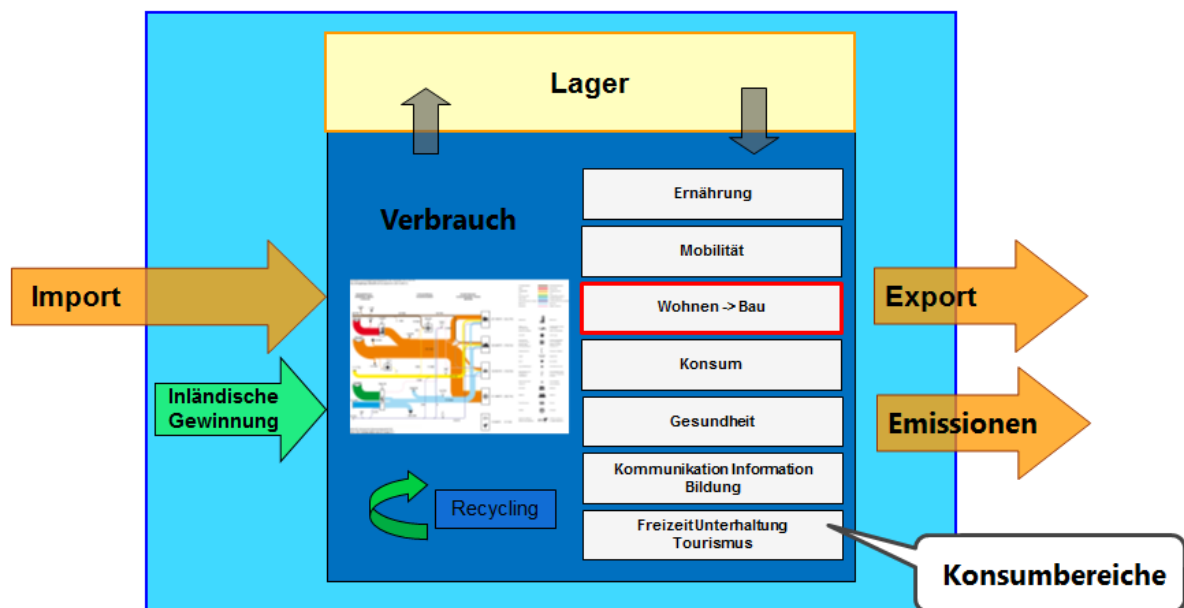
Lager

Verbrauch

Import

Inländische Gewinnung

Ernährung

Mobilität

Wohnen -> Bau

Konsum

Gesundheit

Kommunikation Information Bildung

FreizeitUnterhaltung Tourismus

Recycling

Export

Emissionen

Konsumbereiche